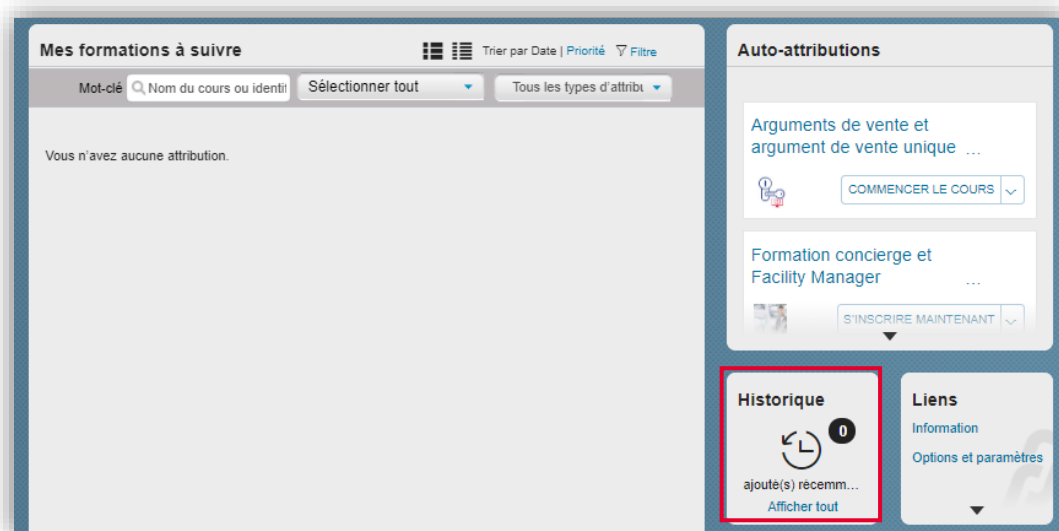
Mes formations à suivre

Trier par Date | Priorité Filtre

Mot-clé Nom du cours ou identi Sélectionner tout Tous les types d'attribu

Vous n'avez aucune attribution.

Auto-attributions

Arguments de vente et argument de vente unique ...

COMMENCER LE COURS

Formation concierge et Facility Manager ...

S'INSCRIRE MAINTENANT

Historique

0

ajouté(s) récemm...

Afficher tout

Liens

Information

Options et paramètres